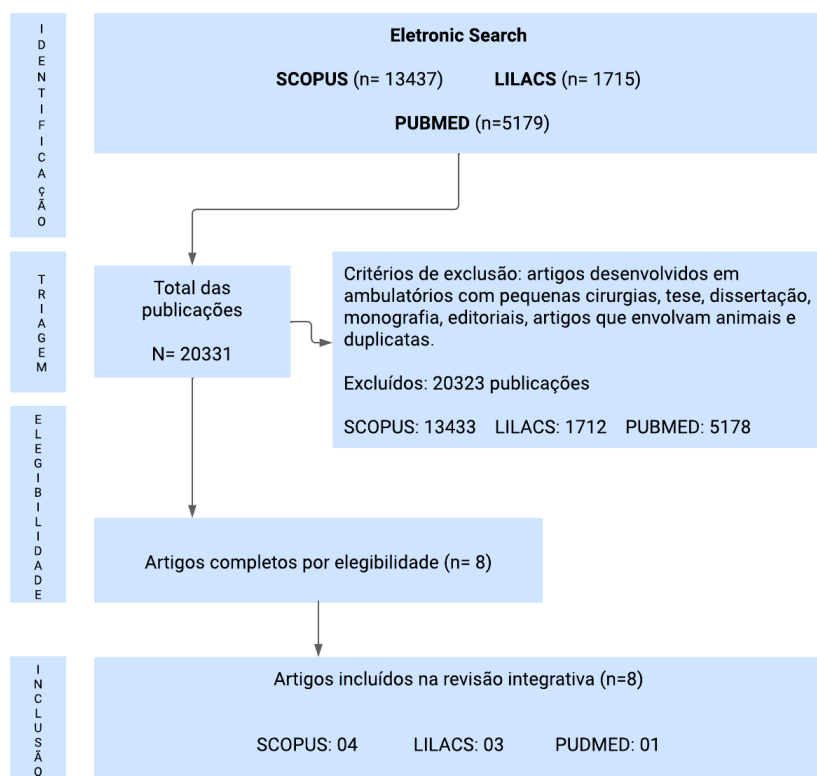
IDENTIFICAÇÃO

Eletronic Search

SCOPUS (n= 13437) LILACS (n= 1715)

PUBMED (n=5179)

TRIAGEM

Total das publicações

N= 20331

Critérios de exclusão: artigos desenvolvidos em ambulatórios com pequenas cirurgias, tese, dissertação, monografia, editoriais, artigos que envolvam animais e duplicatas.

Excluídos: 20323 publicações

SCOPUS: 13433 LILACS: 1712 PUBMED: 5178

ELEGIBILIDADE

Artigos completos por elegibilidade (n= 8)

INCLUSÃO

Artigos incluídos na revisão integrativa (n=8)

SCOPUS: 04 LILACS: 03 PUDMED: 01